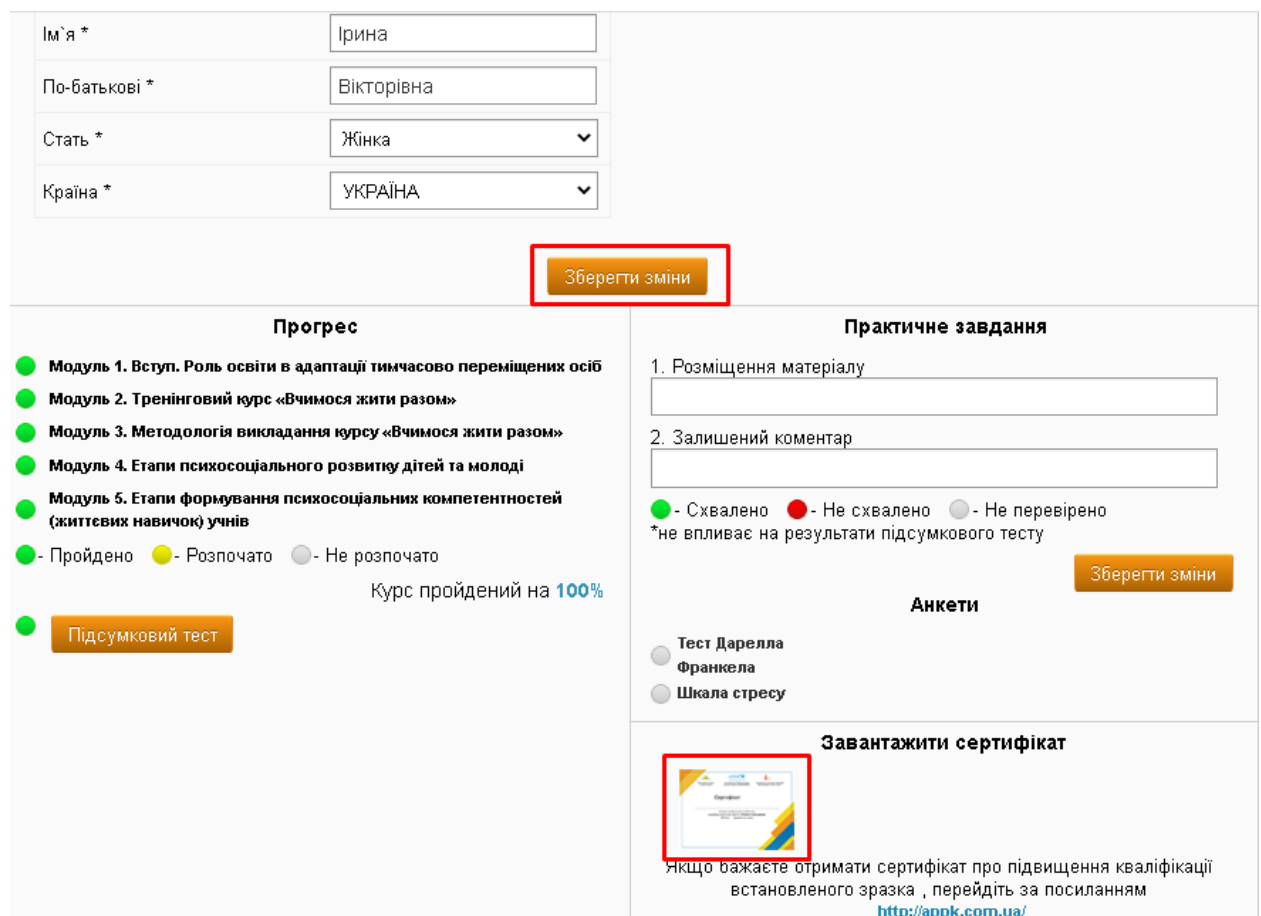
| Ім`я * | Ірина |
|---|---|
| По-батькові * | Вікторівна |
| Стать * | Жінка |
| Країна * | УКРАЇНА |

Зберегти зміни

Прогрес

Модуль 1. Вступ. Роль освіти в адаптації тимчасово переміщених осіб

Модуль 2. Тренінговий курс «Вчимося жити разом»

Модуль 3. Методологія викладання курсу «Вчимося жити разом»

Модуль 4. Етапи психосоціального розвитку дітей та молоді

Модуль 5. Етапи формування психосоціальних компетентностей (життєвих навичок) учнів

- Пройдено - Розпочато - Не розпочато

Курс пройдений на 100%

Підсумковий тест

Практичне завдання

1. Розміщення матеріалу

2. Залишений коментар

- Схвалено - Не схвалено - Не перевірено
*не впливає на результати підсумкового тесту

Зберегти зміни

Анкети

Тест Дарелла Франкела

Шкала стресу

Завантажити сертифікат

Якщо бажаєте отримати сертифікат про підвищення кваліфікації встановленого зразка , перейдіть за посиланням
http://appk.com.ua/